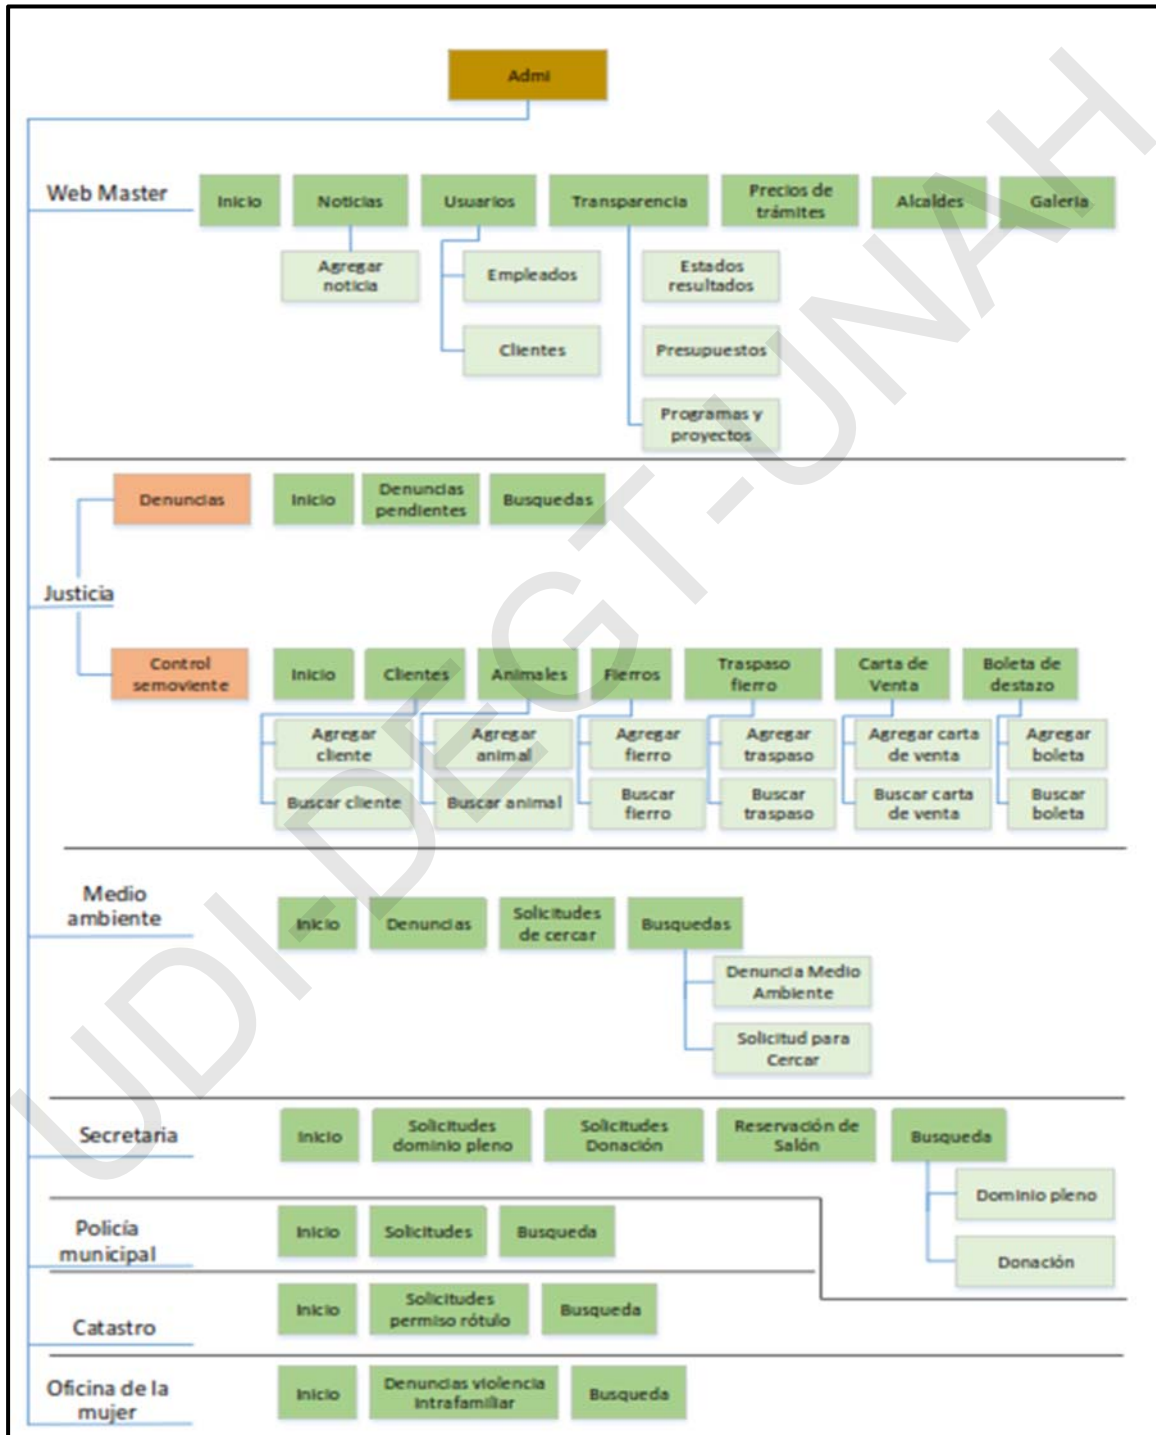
Admi

Web Master

Inicio
Noticias
Agregar noticia
Usuarios
Empleados
Clientes
Transparencia
Estados resultados
Presupuestos
Programas y proyectos
Precios de trámites
Alcaldes
Galeria

Justicia

Denuncias
Inicio
Denuncias pendientes
Busquedas

Control semoviente
Inicio
Clientes
Agregar cliente
Buscar cliente
Animales
Agregar animal
Buscar animal
Fierros
Agregar fierro
Buscar fierro
Traspaso fierro
Agregar traspaso
Buscar traspaso
Carta de Venta
Agregar carta de venta
Buscar carta de venta
Boleta de destazo
Agregar boleta
Buscar boleta

Medio ambiente

Inicio
Denuncias
Solicitudes de cercar
Busquedas
Denuncia Medio Ambiente
Solicitud para Cercar

Secretaria

Inicio
Solicitudes dominio pleno
Solicitudes Donación
Reservación de Salón
Busqueda
Dominio pleno
Donación

Policía municipal

Inicio
Solicitudes
Busqueda

Catastro

Inicio
Solicitudes permiso rótulo
Busqueda

Oficina de la mujer

Inicio
Denuncias violencia intrafamiliar
Busqueda

UDI-DEGT-UNAH